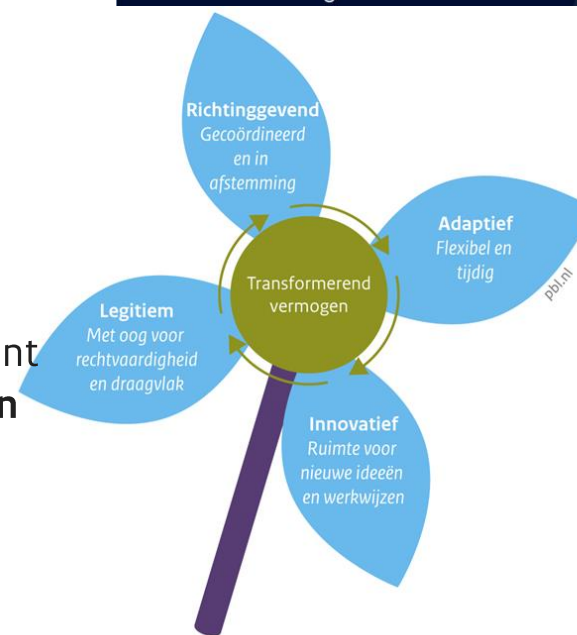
Richtinggevend
Gecoördineerd en in afstemming

Adaptief
Flexibel en tijdig

pbl.nl

Transformerend vermogen

Legitiem
Met oog voor rechtvaardigheid en draagvlak

nt
n

Innovatief
Ruimte voor nieuwe ideeën en werkwijzen